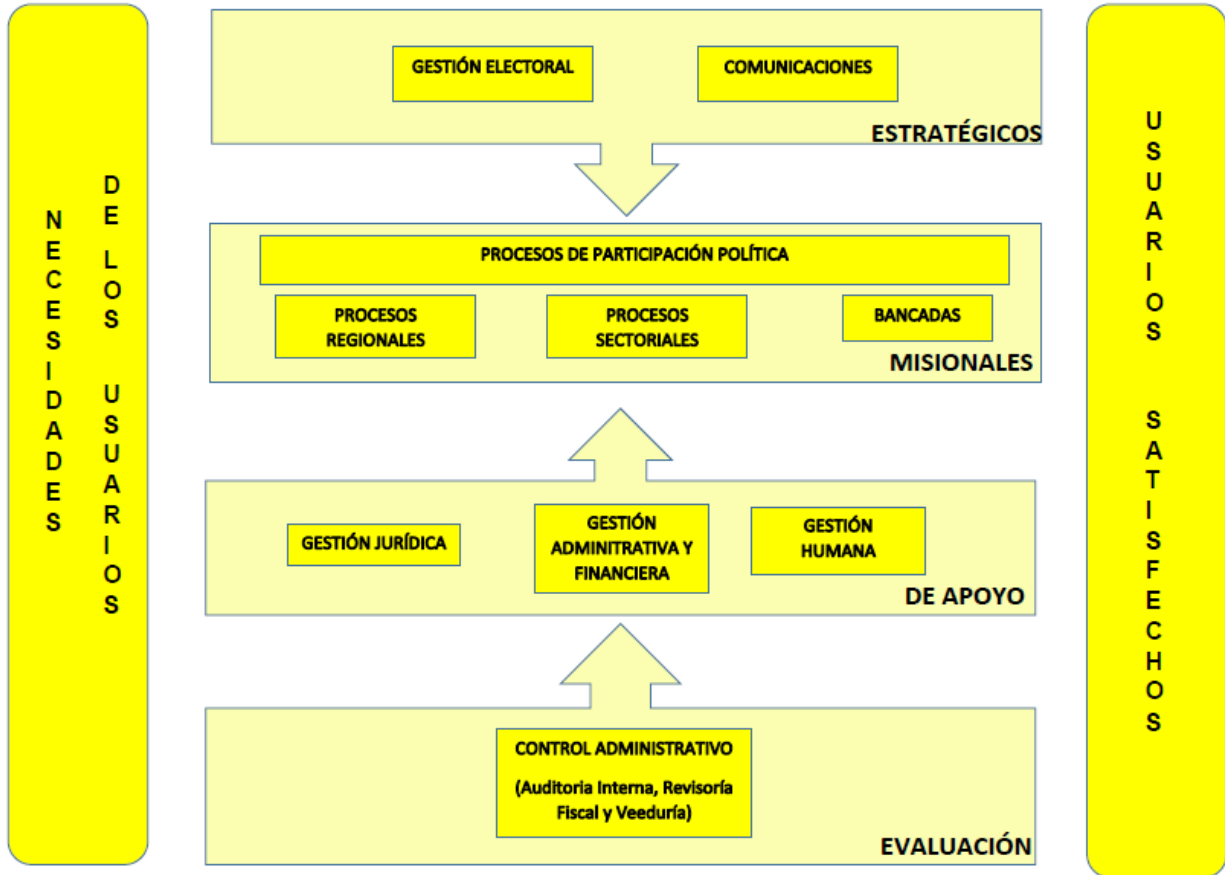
NECESIDADES DE LOS USUARIOS

GESTIÓN ELECTORAL

COMUNICACIONES

ESTRATÉGICOS

PROCESOS DE PARTICIPACIÓN POLÍTICA

PROCESOS REGIONALES

PROCESOS SECTORIALES

BANCADAS

MISIONALES

GESTIÓN JURÍDICA

GESTIÓN ADMINITRATIVA Y FINANCIERA

GESTIÓN HUMANA

DE APOYO

CONTROL ADMINISTRATIVO

(Auditoria Interna, Revisoría Fiscal y Veeduría)

EVALUACIÓN

USUARIOS SATISFECHOS